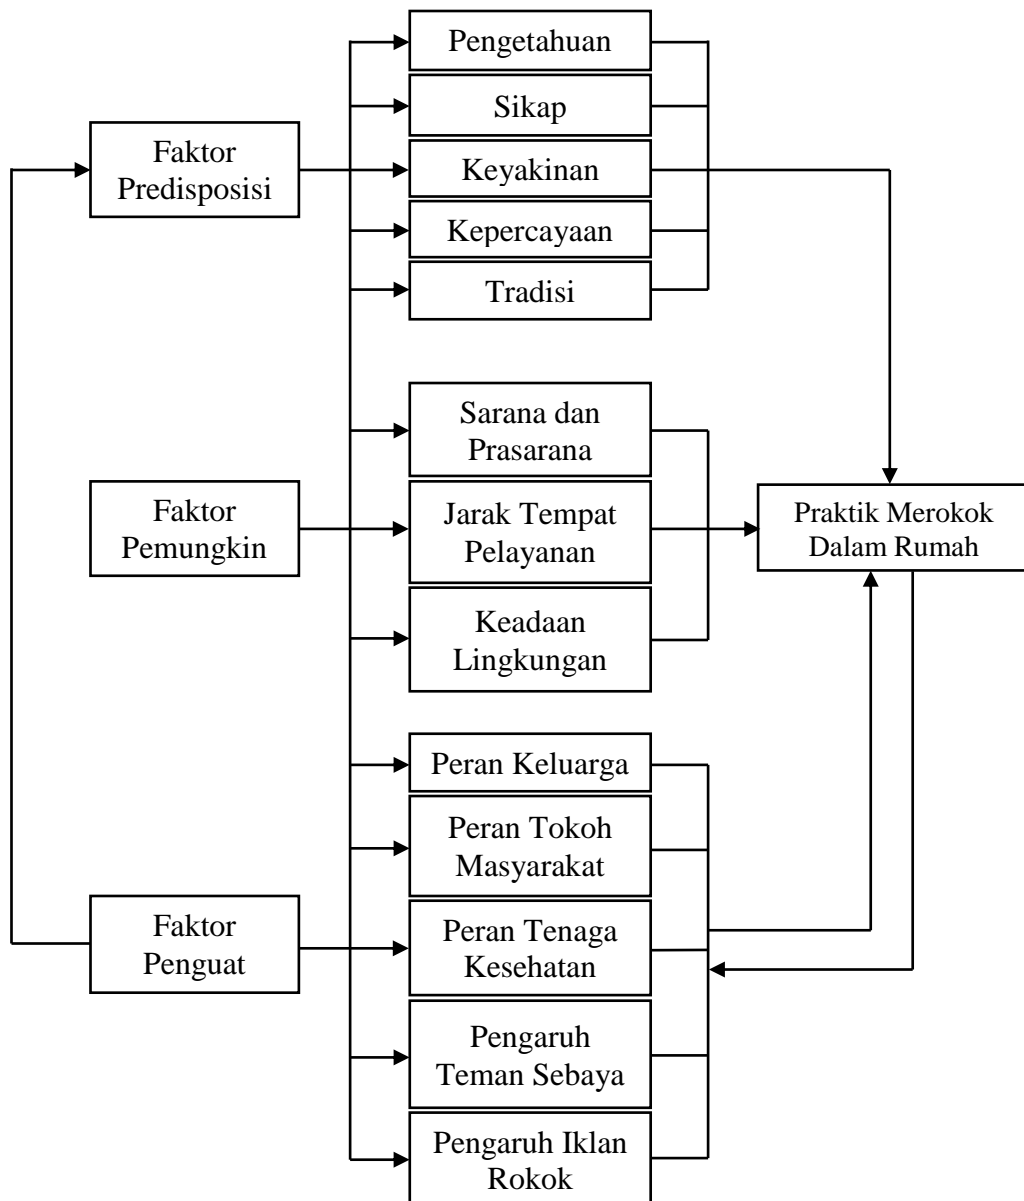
Faktor Predisposisi

Pengetahuan

Sikap

Keyakinan

Kepercayaan

Tradisi

Faktor Pemungkin

Sarana dan Prasarana

Jarak Tempat Pelayanan

Keadaan Lingkungan

Praktik Merokok Dalam Rumah

Faktor Penguat

Peran Keluarga

Peran Tokoh Masyarakat

Peran Tenaga Kesehatan

Pengaruh Teman Sebaya

Pengaruh Iklan Rokok